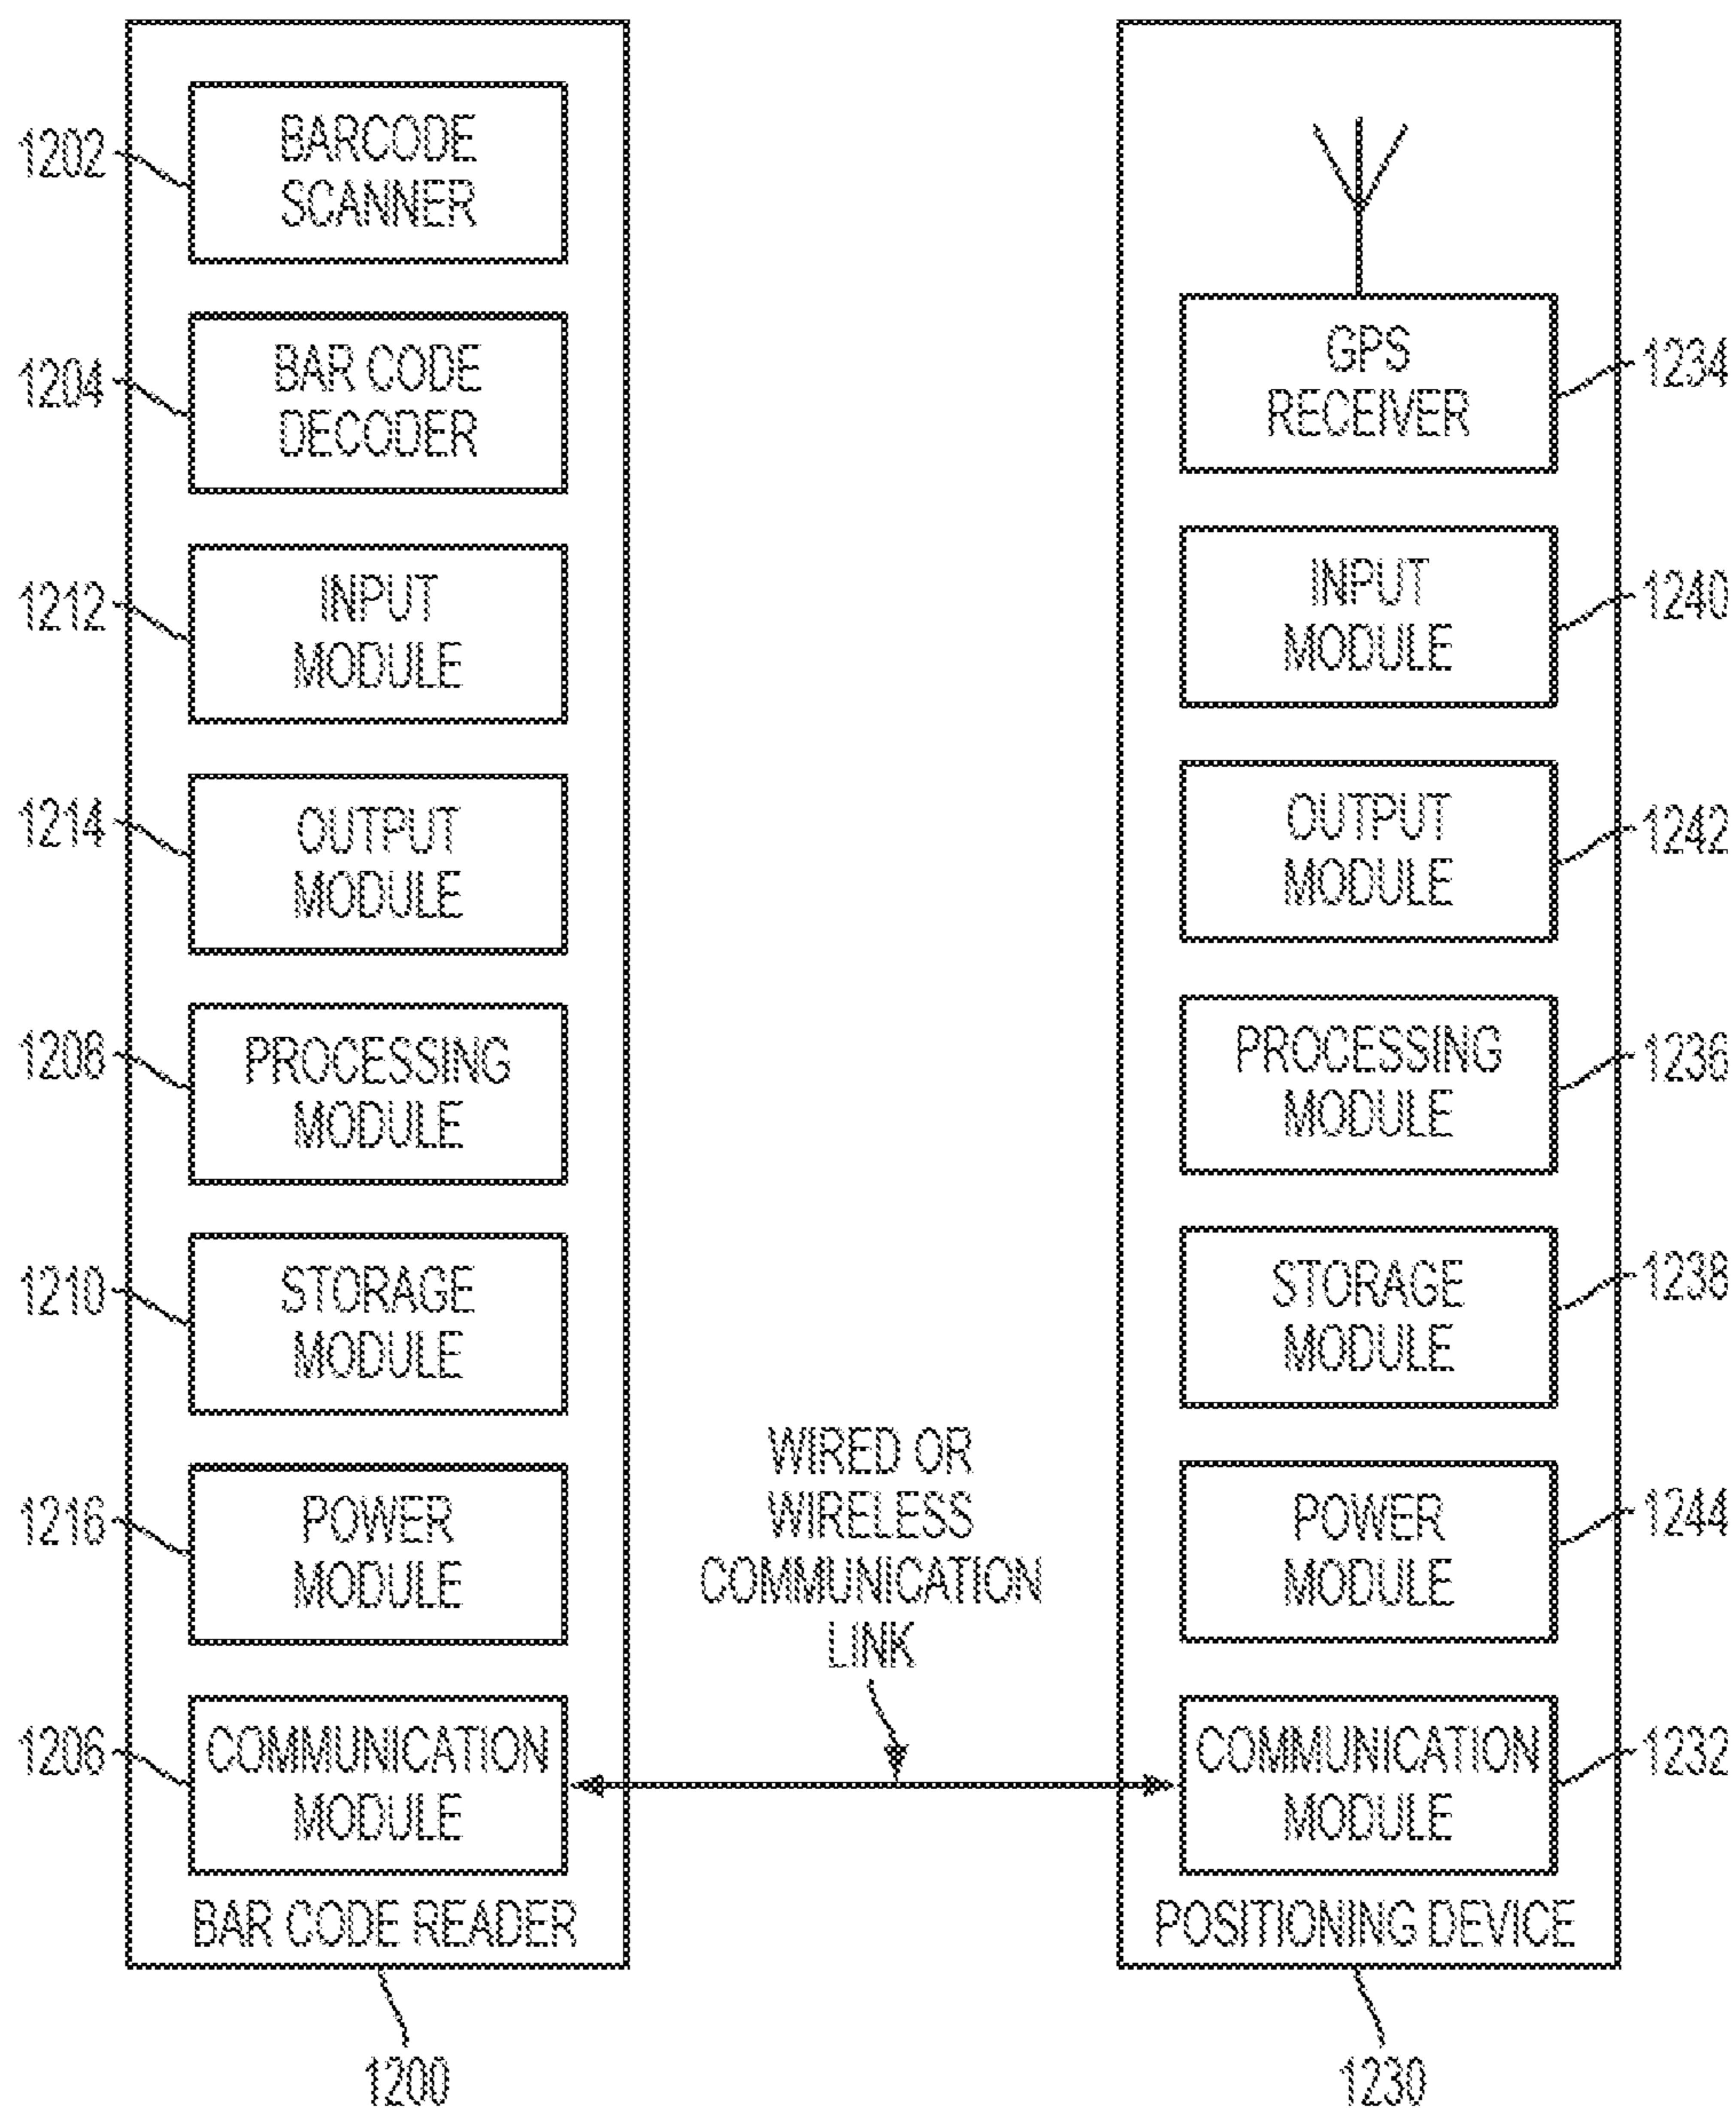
1202
BARCODE SCANNER

1204
BAR CODE DECODER

1212
INPUT MODULE

1214
OUTPUT MODULE

1208
PROCESSING MODULE

1210
STORAGE MODULE

1216
POWER MODULE

1206
COMMUNICATION MODULE

BAR CODE READER

1200

GPS RECEIVER
1234

INPUT MODULE
1240

OUTPUT MODULE
1242

PROCESSING MODULE
1236

STORAGE MODULE
1238

POWER MODULE
1244

COMMUNICATION MODULE
1232

POSITIONING DEVICE

1230

WIRED OR WIRELESS COMMUNICATION LINK